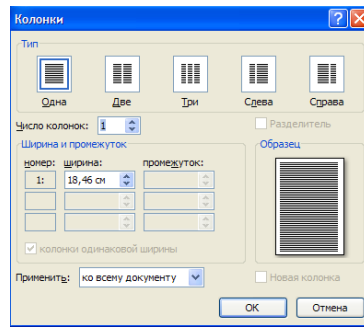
Колонки

Тип

Одна
Две
Три
Слева
Справа

Число колонок: 1

Разделитель

Ширина и промежуток

номер: ширина: промежуток:

1: 18,46 см

колонки одинаковой ширины

Образец

Применить: ко всему документу

Новая колонка

ОК
Отмена